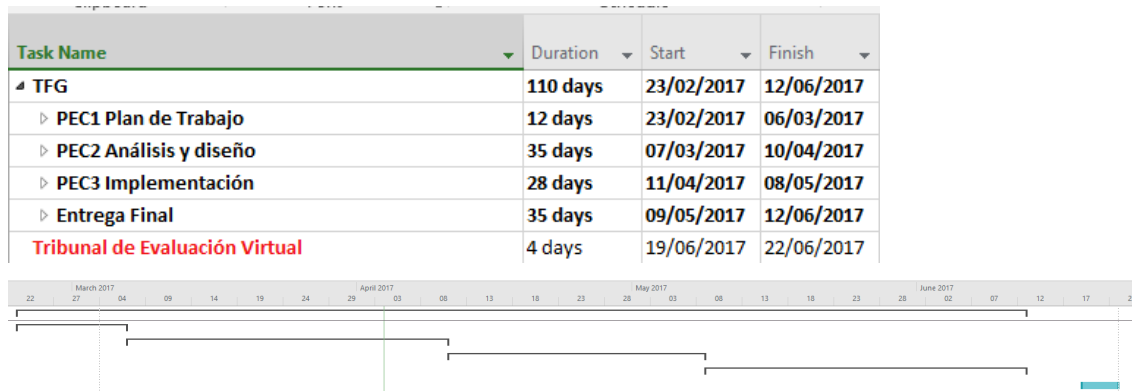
| Task Name | Duration | Start | Finish |
|---|---|---|---|
| TFG | 110 days | 23/02/2017 | 12/06/2017 |
| PEC1 Plan de Trabajo | 12 days | 23/02/2017 | 06/03/2017 |
| PEC2 Análisis y diseño | 35 days | 07/03/2017 | 10/04/2017 |
| PEC3 Implementación | 28 days | 11/04/2017 | 08/05/2017 |
| Entrega Final | 35 days | 09/05/2017 | 12/06/2017 |
| Tribunal de Evaluación Virtual | 4 days | 19/06/2017 | 22/06/2017 |

March 2017 April 2017 May 2017 June 2017
22 27 04 09 14 19 24 29 03 08 13 18 23 28 03 08 13 18 23 28 02 07 12 17 2